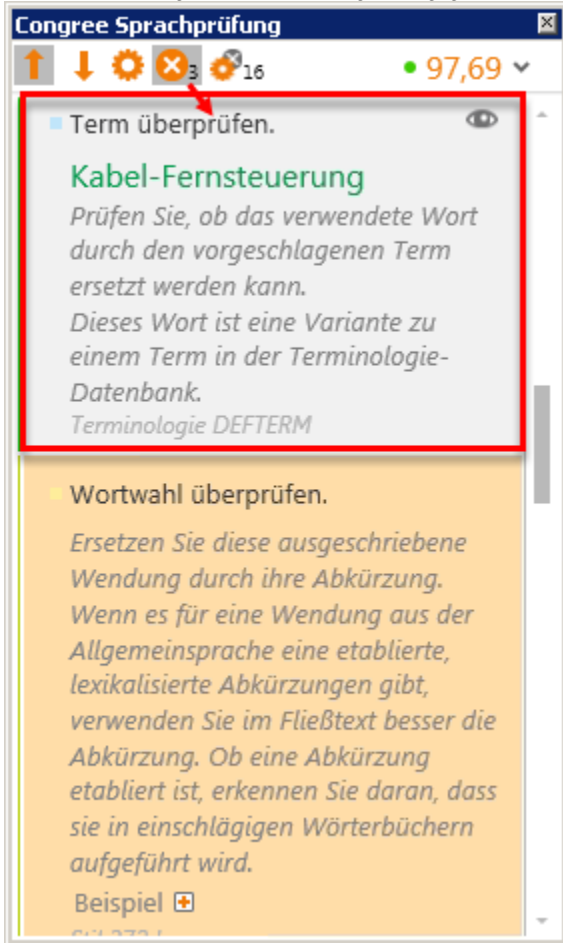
Congree Sprachprüfung

3 16 97,69

Term überprüfen.

Kabel-Fernsteuerung

Prüfen Sie, ob das verwendete Wort durch den vorgeschlagenen Term ersetzt werden kann.
Dieses Wort ist eine Variante zu einem Term in der Terminologie-Datenbank.

Terminologie DEFTERM

Wortwahl überprüfen.

Ersetzen Sie diese ausgeschriebene Wendung durch ihre Abkürzung. Wenn es für eine Wendung aus der Allgemeinsprache eine etablierte, lexikalisierte Abkürzungen gibt, verwenden Sie im Fließtext besser die Abkürzung. Ob eine Abkürzung etabliert ist, erkennen Sie daran, dass sie in einschlägigen Wörterbüchern aufgeführt wird.

Beispiel

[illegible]